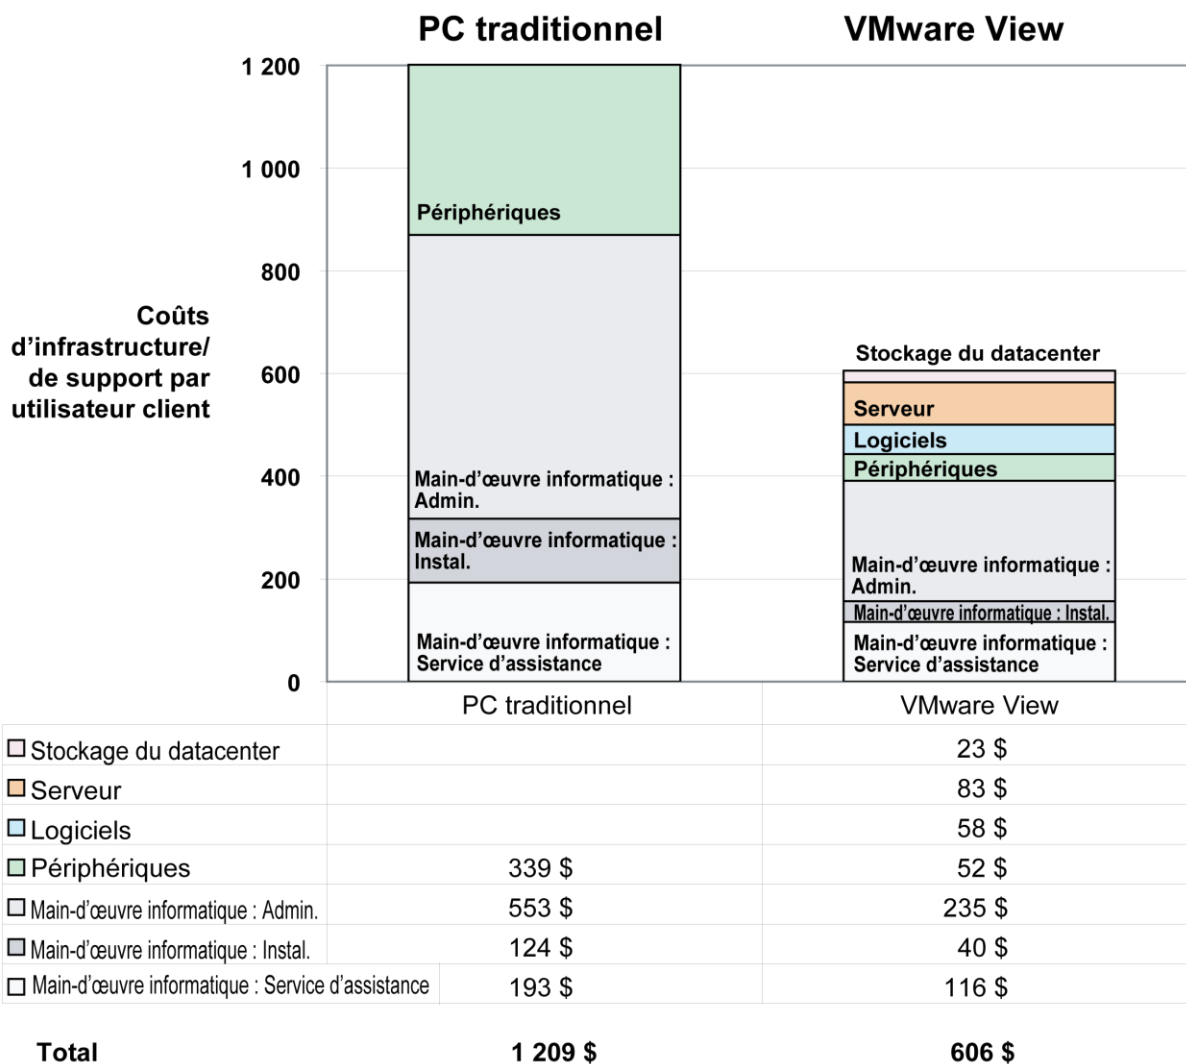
PC traditionnel

VMware View

1 200

1 000

800

600

400

200

0

Coûts d'infrastructure/ de support par utilisateur client

Périphériques

Main-d'œuvre informatique : Admin.

Main-d'œuvre informatique : Instal.

Main-d'œuvre informatique : Service d'assistance

Stockage du datacenter

Serveur

Logiciels

Périphériques

Main-d'œuvre informatique : Admin.

Main-d'œuvre informatique : Instal.

Main-d'œuvre informatique : Service d'assistance

| | PC traditionnel | VMware View |
|---|---|---|
| Stockage du datacenter | | 23 $ |
| Serveur | | 83 $ |
| Logiciels | | 58 $ |
| Périphériques | 339 $ | 52 $ |
| Main-d'œuvre informatique : Admin. | 553 $ | 235 $ |
| Main-d'œuvre informatique : Instal. | 124 $ | 40 $ |
| Main-d'œuvre informatique : Service d'assistance | 193 $ | 116 $ |
| Total | 1 209 $ | 606 $ |